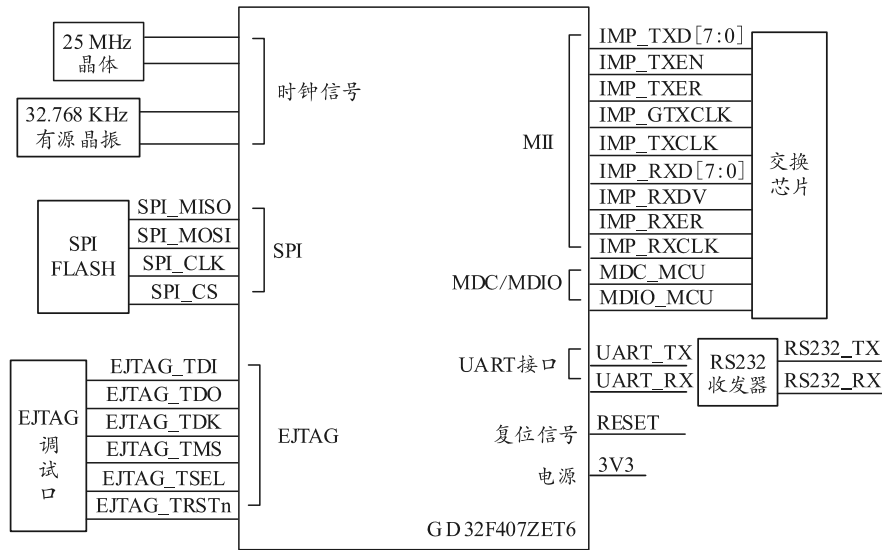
25 MHz
晶体

32.768 KHz
有源晶振

时钟信号

SPI FLASH
SPI_MISO
SPI_MOSI
SPI_CLK
SPI_CS
SPI

EJTAG
调
试
口
EJTAG_TDI
EJTAG_TDO
EJTAG_TDK
EJTAG_TMS
EJTAG_TSEL
EJTAG_TRSTn
EJTAG

MII
IMP_TXD[7:0]
IMP_TXEN
IMP_TXER
IMP_GTXCLK
IMP_TXCLK
IMP_RXD[7:0]
IMP_RXDV
IMP_RXER
IMP_RXCLK

交换
芯片

MDC/MDIO
MDC_MCU
MDIO_MCU

UART接口
UART_TX
UART_RX
RS232
收发器
RS232_TX
RS232_RX

复位信号
RESET
电源
3V3

GD32F407ZET6